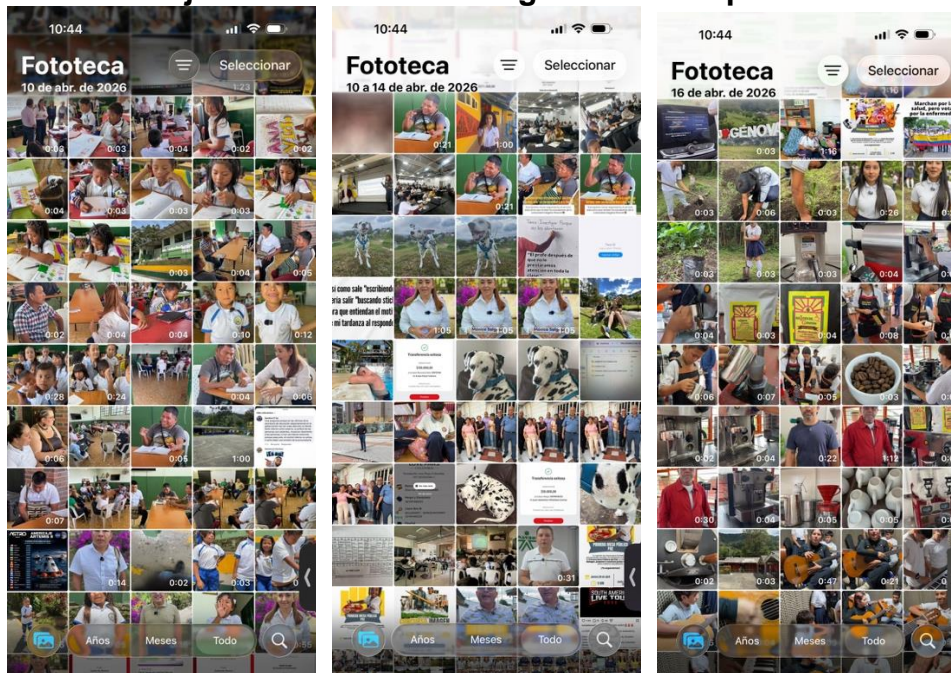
10:44
Fototeca
10 de abr. de 2026
Seleccionar
0:03 0:03 0:04 0:02 0:02
0:04 0:03 0:03
0:03 0:04 0:05
0:02 0:04 0:10 0:12
0:28 0:24 0:04 0:06
0:06 0:05 1:00
0:07
0:14 0:02
Años Meses Todo

10:44
Fototeca
10 a 14 de abr. de 2026
Seleccionar
0:21 1:00
0:21
si como sale "escribiendo
ría salir "buscando stic
que entiendan el moti
mi tardanza al respond
1:05 1:05 1:05
Transferencia exitosa
Transferencia exitosa
0:31
Años Meses Todo

10:44
Fototeca
16 de abr. de 2026
Seleccionar
GENOV
1:16
Marchar por la salud, para votar por la enfermed
0:03 0:06 0:03 0:26 0:03
0:03 0:03 0:03 0:04
0:04 0:03 0:04 0:08
0:06 0:07 0:05 0:03
0:02 0:04 0:22 1:12
0:30 0:04 0:05 0:05
0:02 0:47 0:21
Años Meses Todo